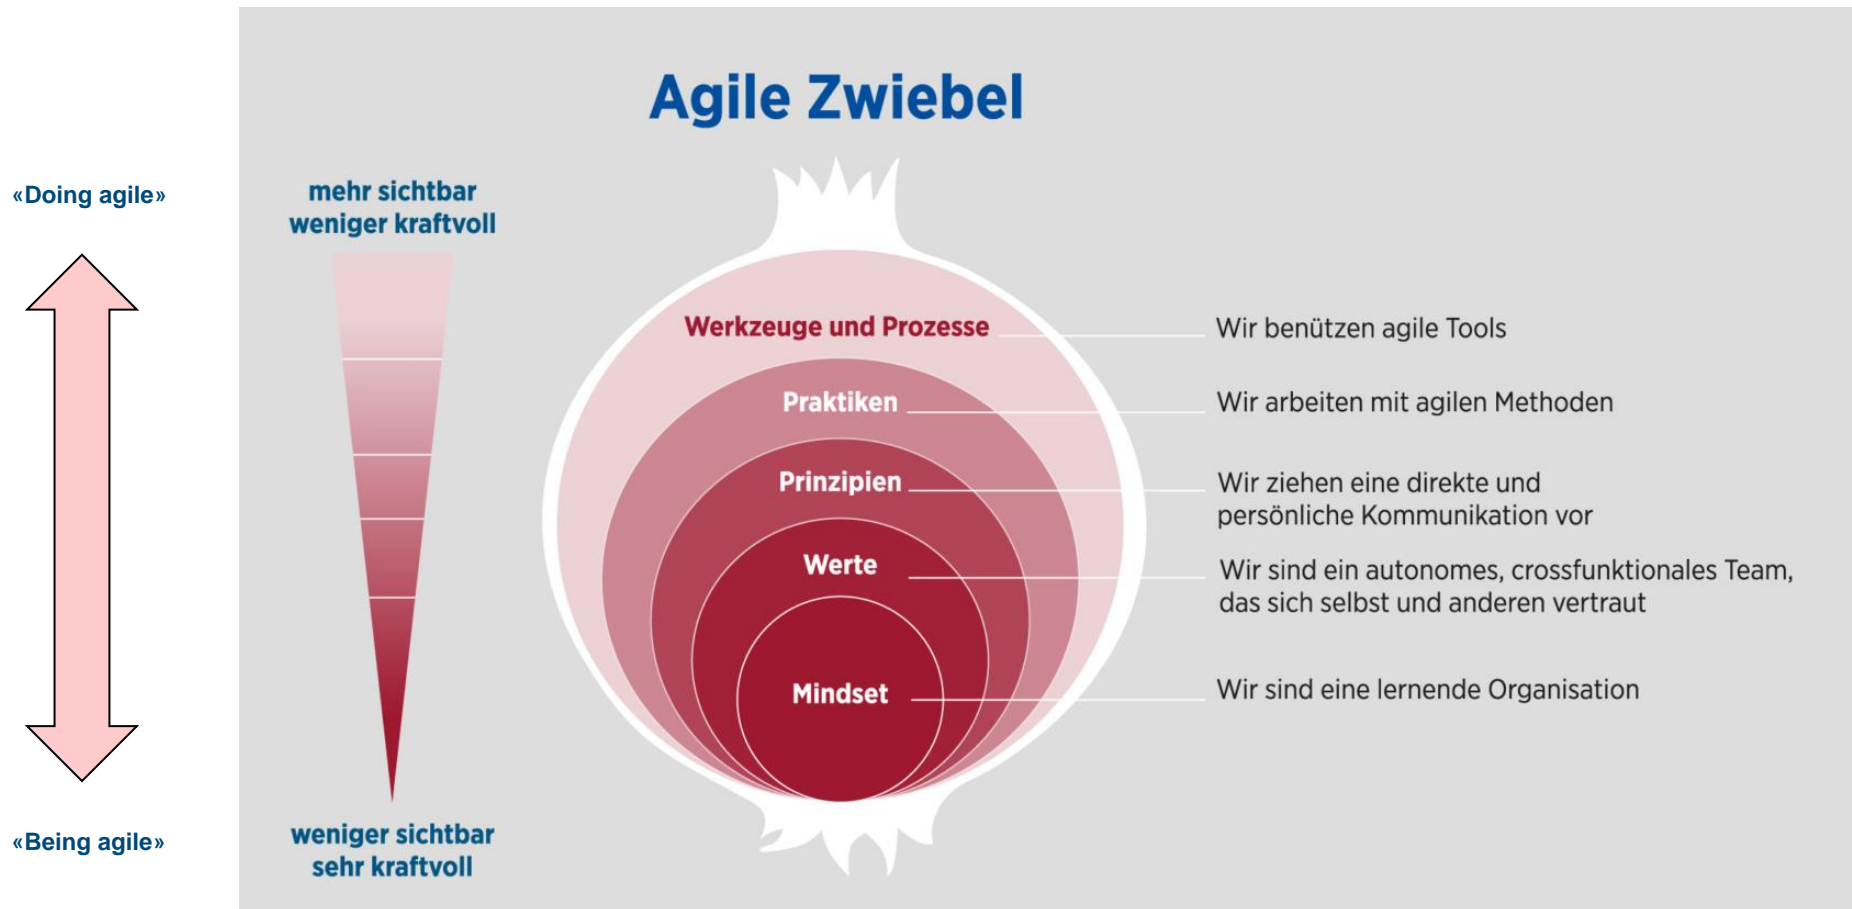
Agile Zwiebel

«Doing agile»

mehr sichtbar
weniger kraftvoll

Werkzeuge und Prozesse — Wir benützen agile Tools

Praktiken — Wir arbeiten mit agilen Methoden

Prinzipien — Wir ziehen eine direkte und persönliche Kommunikation vor

Werte — Wir sind ein autonomes, crossfunktionales Team, das sich selbst und anderen vertraut

Mindset — Wir sind eine lernende Organisation

weniger sichtbar
sehr kraftvoll

«Being agile»